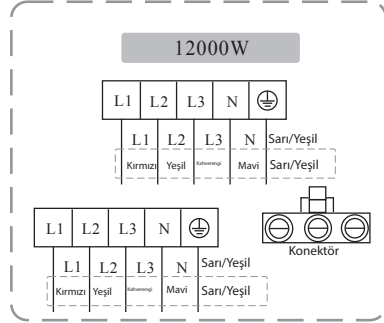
12000W

| L1 | L2 | L3 | N | ⏚ |
|---|---|---|---|---|

L1 L2 L3 N Sarı/Yeşil

Kırmızı Yeşil Kahverengi Mavi Sarı/Yeşil

| L1 | L2 | L3 | N | ⏚ |
|---|---|---|---|---|

L1 L2 L3 N Sarı/Yeşil

Kırmızı Yeşil Kahverengi Mavi Sarı/Yeşil

Konektör